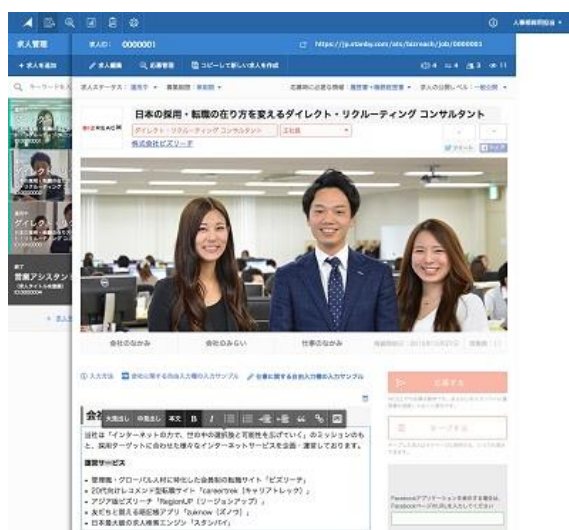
求人管理

＋ 求人を追加

求人ID: 0000001

https://jp.stanby.com/ats/bizreach/job/0000001

求人編集　応募管理　コピーして新しい求人を作成

求人ステータス: 選考中　募集期間: 期間無　応募時に必要な情報: 履歴書・職務経歴書　求人の公開レベル: 一般公開

日本の採用・転職の在り方を変えるダイレクト・リクルーティング コンサルタント

ダイレクト・リクルーティング コンサルタント　正社員

株式会社ビズリーチ

ツイート

営業アシスタント

会社のなかみ　会社のみらい　仕事のなかみ

入力方法　会社に関する自由入力欄の入力サンプル　仕事に関する自由入力欄の入力サンプル

大見出し　中見出し　本文　B　I

会社

当社は「インターネットの力で、世の中の選択肢と可能性を広げていく」のミッションのもと、採用ターゲットに合わせた様々なインターネットサービスを企画・運営しております。

運営サービス

・管理職・グローバル人材に特化した会員制の転職サイト「ビズリーチ」
・20代向けレコメンド型転職サイト「careertrek（キャリアトレック）」
・アジア版ビズリーチ「RegionUP（リージョンアップ）」
・友だちと競える暗記アプリ「zukmow（ズノウ）」
・日本最大級の求人検索エンジン「スタンバイ」

応募する

Facebookアプリケーションを連携する場合は、Facebookページ